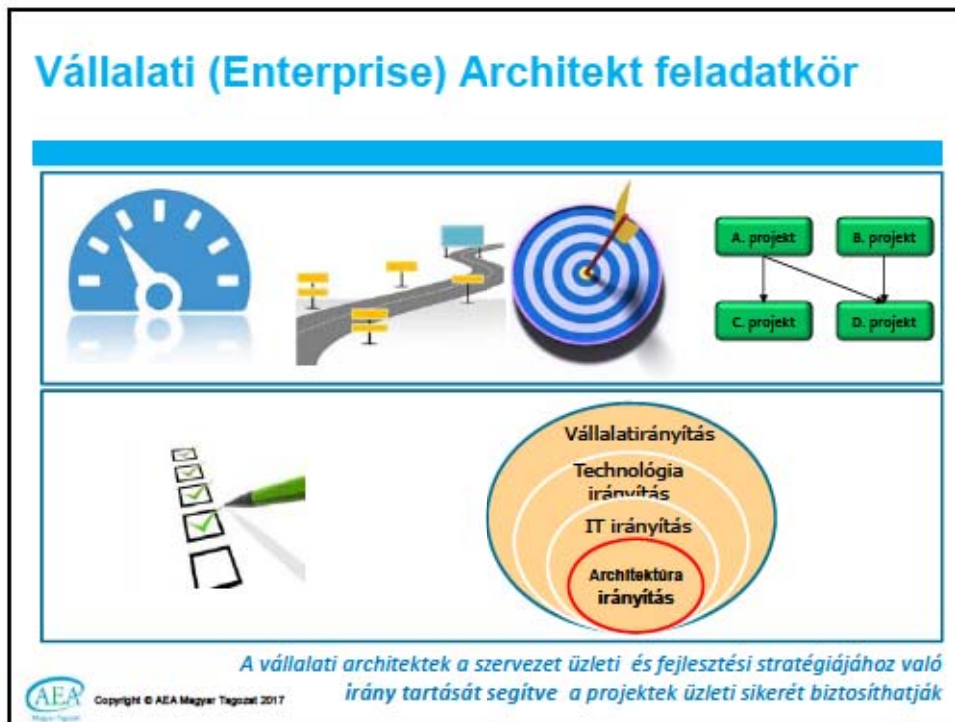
Vállalati (Enterprise) Architekt feladatkör

A. projekt

B. projekt

C. projekt

D. projekt

Vállalatirányítás

Technológia irányítás

IT irányítás

Architektúra irányítás

A vállalati architektek a szervezet üzleti és fejlesztési stratégiájához való irány tartását segítve a projektek üzleti sikerét biztosíthatják

AEA

Copyright © AEA Magyar Tagozat 2017